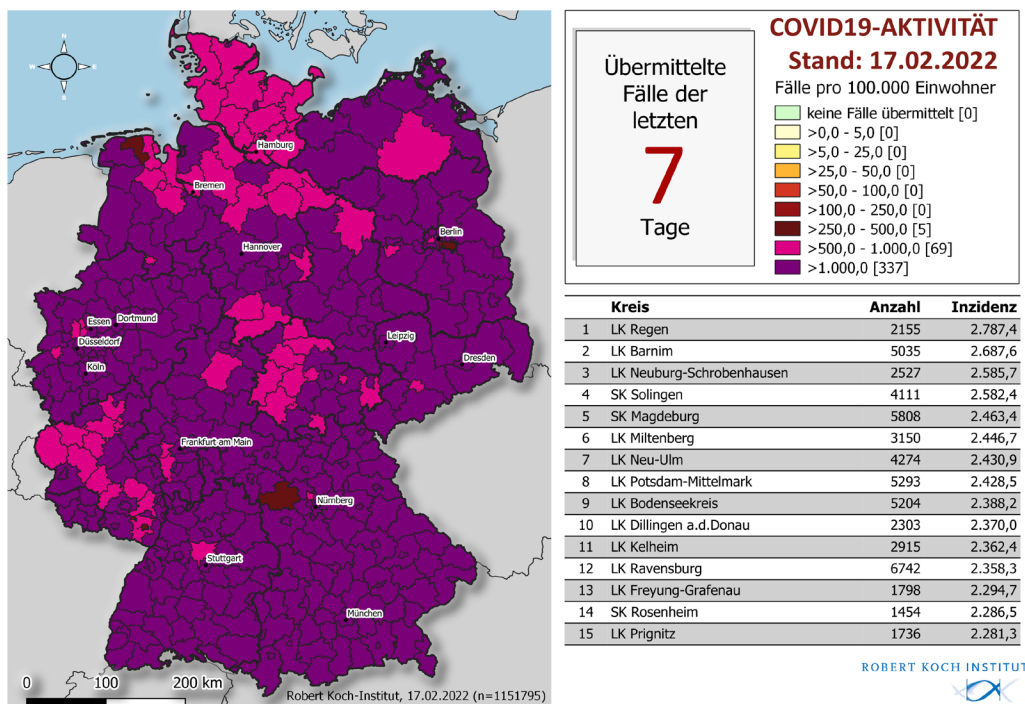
N
W
O
S

Hamburg
Bremen
Berlin
Hannover
Essen
Dortmund
Düsseldorf
Köln
Leipzig
Dresden
Frankfurt am Main
Nürnberg
Stuttgart
München

0
100
200 km

Robert Koch-Institut, 17.02.2022 (n=1151795)

Übermittelte Fälle der letzten

7

Tage

COVID19-AKTIVITÄT
Stand: 17.02.2022
Fälle pro 100.000 Einwohner
keine Fälle übermittelt [0]
>0,0 - 5,0 [0]
>5,0 - 25,0 [0]
>25,0 - 50,0 [0]
>50,0 - 100,0 [0]
>100,0 - 250,0 [0]
>250,0 - 500,0 [5]
>500,0 - 1.000,0 [69]
>1.000,0 [337]

| | Kreis | Anzahl | Inzidenz |
|---|---|---|---|
| 1 | LK Regen | 2155 | 2.787,4 |
| 2 | LK Barnim | 5035 | 2.687,6 |
| 3 | LK Neuburg-Schrobenhausen | 2527 | 2.585,7 |
| 4 | SK Solingen | 4111 | 2.582,4 |
| 5 | SK Magdeburg | 5808 | 2.463,4 |
| 6 | LK Miltenberg | 3150 | 2.446,7 |
| 7 | LK Neu-Ulm | 4274 | 2.430,9 |
| 8 | LK Potsdam-Mittelmark | 5293 | 2.428,5 |
| 9 | LK Bodenseekreis | 5204 | 2.388,2 |
| 10 | LK Dillingen a.d.Donau | 2303 | 2.370,0 |
| 11 | LK Kelheim | 2915 | 2.362,4 |
| 12 | LK Ravensburg | 6742 | 2.358,3 |
| 13 | LK Freyung-Grafenau | 1798 | 2.294,7 |
| 14 | SK Rosenheim | 1454 | 2.286,5 |
| 15 | LK Prignitz | 1736 | 2.281,3 |

ROBERT KOCH INSTITUT